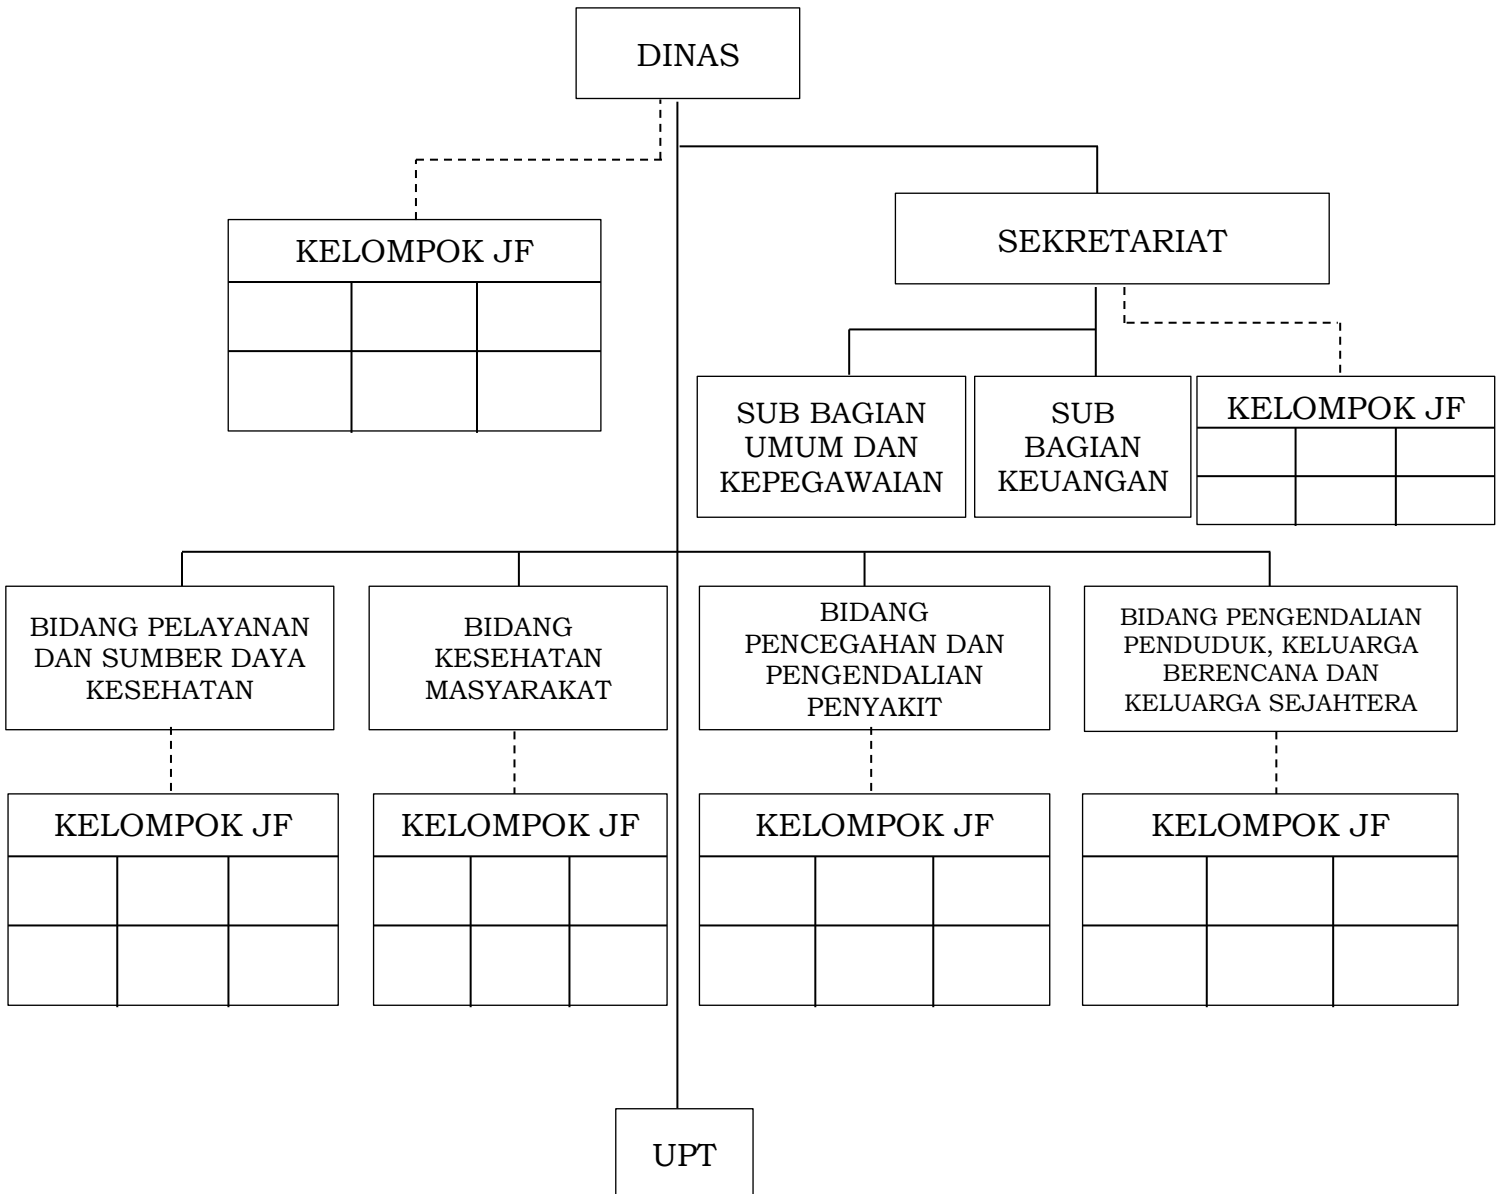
DINAS

KELOMPOK JF

SEKRETARIAT

SUB BAGIAN UMUM DAN KEPEGAWAIAN

SUB BAGIAN KEUANGAN

KELOMPOK JF

BIDANG PELAYANAN DAN SUMBER DAYA KESEHATAN

BIDANG KESEHATAN MASYARAKAT

BIDANG PENCEGAHAN DAN PENGENDALIAN PENYAKIT

BIDANG PENGENDALIAN PENDUDUK, KELUARGA BERENCANA DAN KELUARGA SEJAHTERA

KELOMPOK JF

KELOMPOK JF

KELOMPOK JF

KELOMPOK JF

UPT